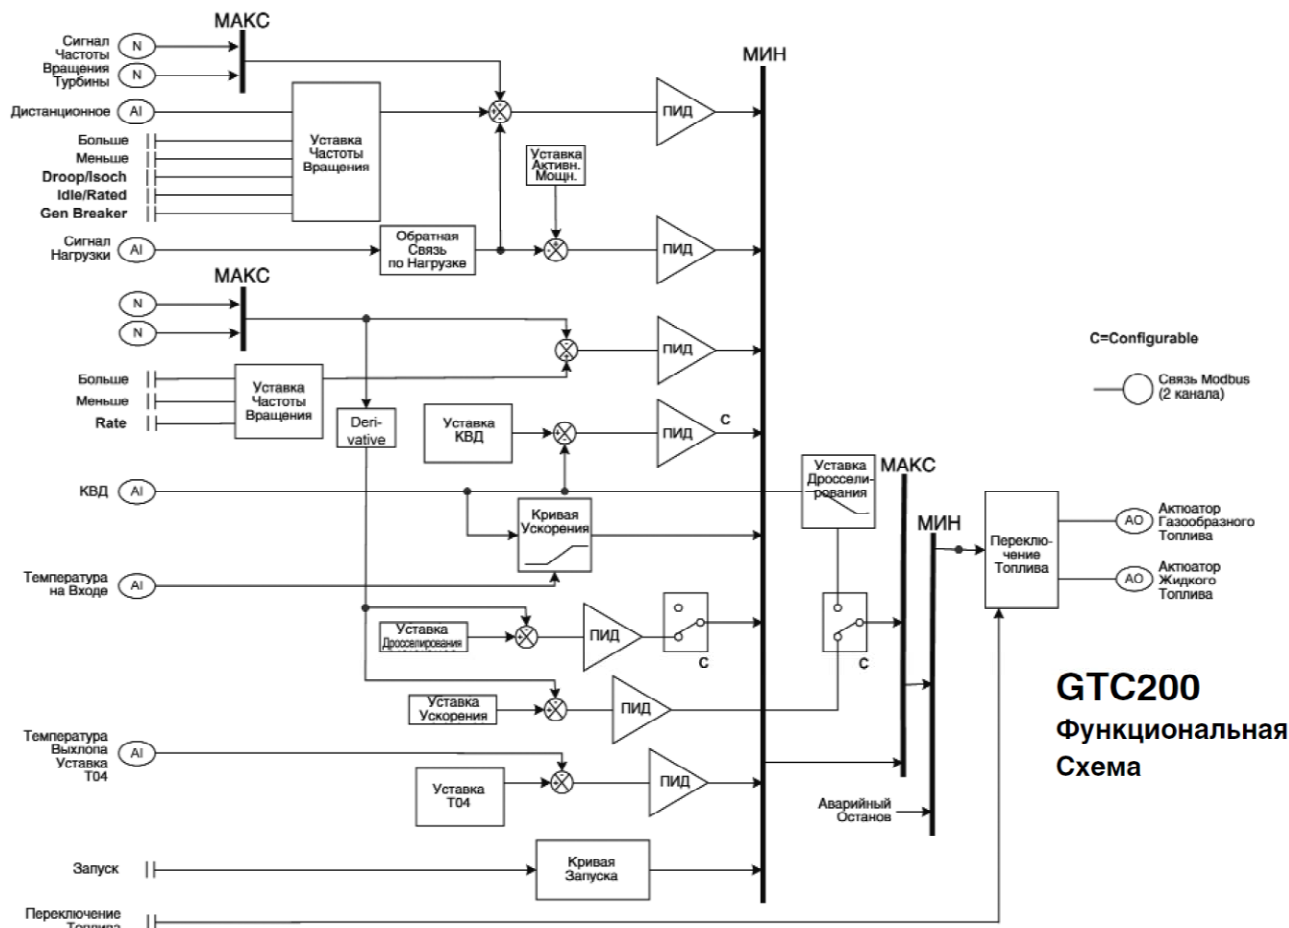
МАКС

Сигнал Частоты Вращения Турбины

N

N

МИН

Дистанционное

AI

Уставка Частоты Вращения

ПИД

Больше

Меньше

Droop/Isoch

Idle/Rated

Gen Breaker

Уставка Активн. Мощн.

Сигнал Нагрузки

AI

Обратная Связь по Нагрузке

ПИД

МАКС

N

N

ПИД

C=Configurable

Связь Modbus (2 канала)

Больше

Меньше

Rate

Уставка Частоты Вращения

Derivative

Уставка КВД

ПИД

C

Уставка Дросселирования

МАКС

КВД

AI

Кривая Ускорения

МИН

Переключение Топлива

AO

Актюатор Газообразного Топлива

AO

Актюатор Жидкого Топлива

Температура на Входе

AI

Уставка Дросселирования

ПИД

C

C

Уставка Ускорения

ПИД

GTC200

Функциональная Схема

Температура Выхлопа Уставка T04

AI

Уставка T04

ПИД

Аварийный Останов

Запуск

Кривая Запуска

Переключение Топлива